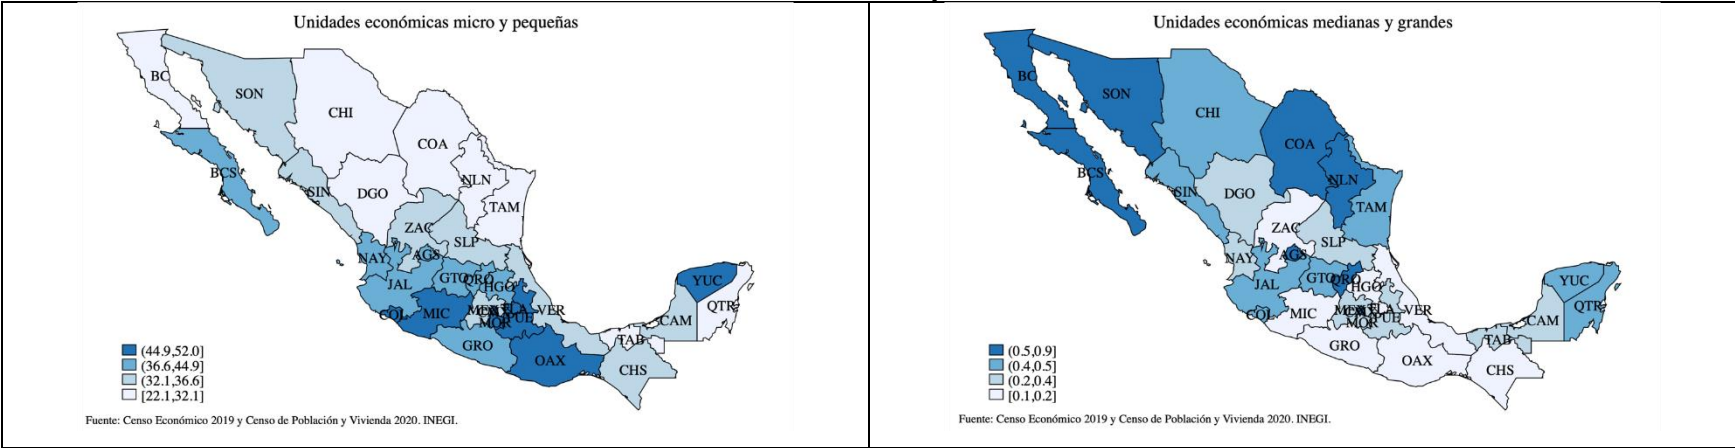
Unidades económicas micro y pequeñas

BC
SON
CHI
COA
BCS
SIN
DGO
NLN
TAM
ZAC
SLP
NAY
AGS
GTO
QRO
HGO
JAL
MIC
MEX
TLA
PUE
VER
MOR
COL
YUC
QTR
CAM
TAB
GRO
OAX
CHS

(44.9,52.0]
(36.6,44.9]
(32.1,36.6]
[22.1,32.1]

Fuente: Censo Económico 2019 y Censo de Población y Vivienda 2020. INEGI.

Unidades económicas medianas y grandes

BC
SON
CHI
COA
BCS
SIN
DGO
NLN
TAM
ZAC
SLP
NAY
AGS
GTO
QRO
HGO
JAL
MIC
MEX
TLA
PUE
VER
MOR
COL
YUC
QTR
CAM
TAB
GRO
OAX
CHS

(0.5,0.9]
(0.4,0.5]
(0.2,0.4]
[0.1,0.2]

Fuente: Censo Económico 2019 y Censo de Población y Vivienda 2020. INEGI.